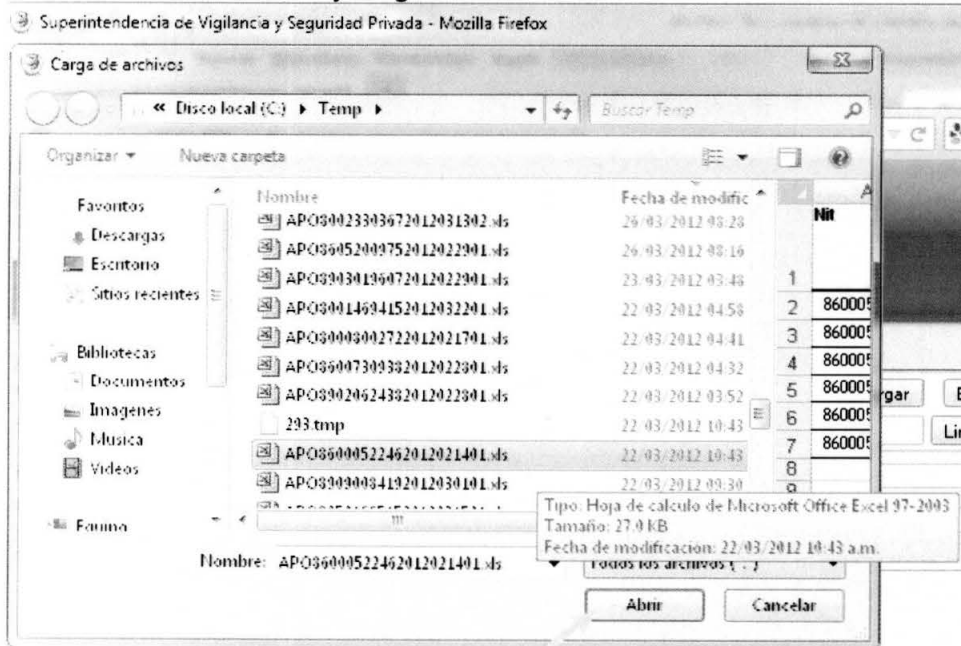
Superintendencia de Vigilancia y Seguridad Privada - Mozilla Firefox

Carga de archivos

« Disco local (C:) ▸ Temp ▸

Buscar Temp

Organizar ▾ Nueva carpeta

Favoritos
Descargas
Escritorio
Sitios recientes

Bibliotecas
Documentos
Imágenes
Música
Vídeos

Equipo

| Nombre | Fecha de modific |
|---|---|
| APO8002330367201203130­2.xls | 26/03/2012 08:28 |
| APO8605200975201202290­1.xls | 26/03/2012 08:16 |
| APO8903019607201202290­1.xls | 23/03/2012 03:48 |
| APO8001469415201203220­1.xls | 22/03/2012 04:58 |
| APO8000300272201202170­1.xls | 22/03/2012 04:41 |
| APO8600730938201202230­1.xls | 22/03/2012 04:32 |
| APO8902062438201202230­1.xls | 22/03/2012 03:52 |
| 293.tmp | 22/03/2012 10:43 |
| APO8600052246201202140­1.xls | 22/03/2012 10:43 |
| APO8909008419201203010­1.xls | 22/03/2012 09:30 |

| | A |
|---|---|
| | Nit |
| 1 | |
| 2 | 860005 |
| 3 | 860005 |
| 4 | 860005 |
| 5 | 860005 |
| 6 | 860005 |
| 7 | 860005 |
| 8 | |
| 9 | |

rgar

Lin

Tipo: Hoja de calculo de Microsoft Office Excel 97-2003
Tamaño: 27.0 KB
Fecha de modificacion: 22/03/2012 10:43 a.m.

Nombre: APO8600052246201202140­1.xls

Todos los archivos (*.*)

Abrir Cancelar